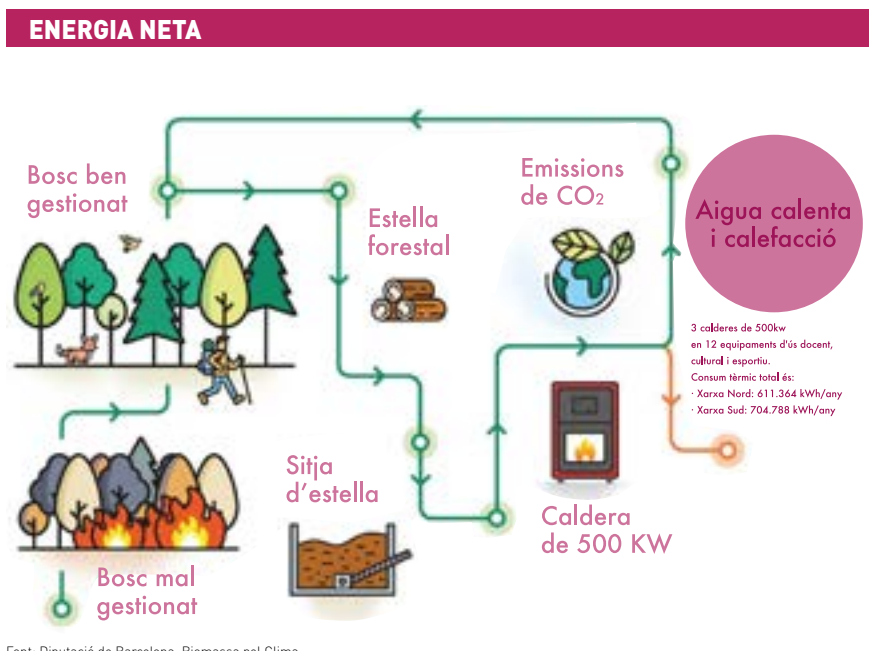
ENERGIA NETA

Bosc ben gestionat

Estella forestal

Emissions de $CO_2$

Aigua calenta i calefacció

3 calderes de 500kw en 12 equipaments d'ús docent, cultural i esportiu.
Consum tèrmic total és:
· Xarxa Nord: 611.364 kWh/any
· Xarxa Sud: 704.788 kWh/any

Sitja d'estella

Caldera de 500 KW

Bosc mal gestionat

Font: Diputació de Barcelona. Biomassa pel Clima